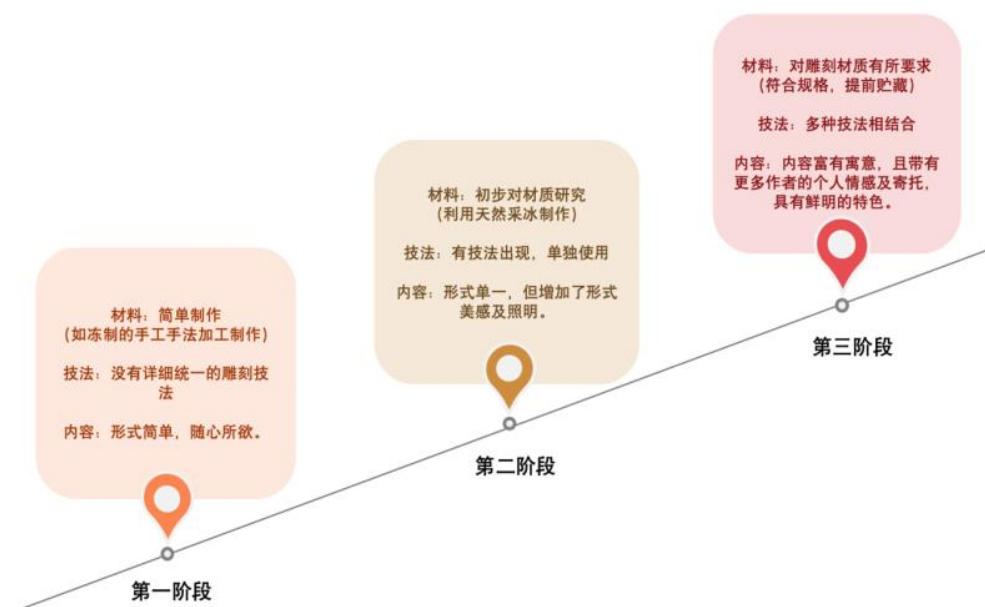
材料：简单制作
（如冻制的手工手法加工制作）

技法：没有详细统一的雕刻技法

内容：形式简单，随心所欲。

第一阶段

材料：初步对材质研究
（利用天然采冰制作）

技法：有技法出现，单独使用

内容：形式单一，但增加了形式美感及照明。

第二阶段

材料：对雕刻材质有所要求
（符合规格，提前贮藏）

技法：多种技法相结合

内容：内容富有寓意，且带有更多作者的个人情感及寄托，具有鲜明的特色。

第三阶段